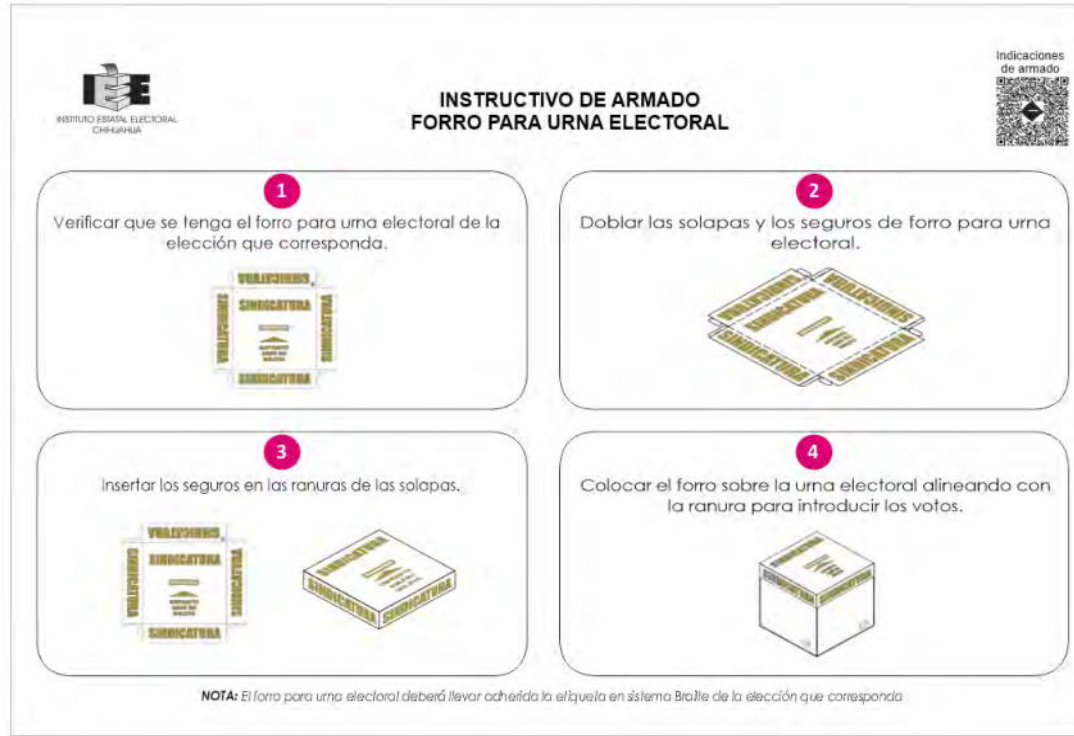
IEE
INSTITUTO ESTATAL ELECTORAL
CHIHUAHUA

INSTRUCTIVO DE ARMADO
FORRO PARA URNA ELECTORAL

Indicaciones de armado

1
Verificar que se tenga el forro para urna electoral de la elección que corresponda.

SINDICATURA
SINDICATURA
SINDICATURA
SINDICATURA
SINDICATURA
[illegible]

2
Doblar las solapas y los seguros de forro para urna electoral.

SINDICATURA
SINDICATURA
SINDICATURA
SINDICATURA

3
Insertar los seguros en las ranuras de las solapas.

SINDICATURA
SINDICATURA
SINDICATURA
SINDICATURA
SINDICATURA
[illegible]

SINDICATURA
SINDICATURA

4
Colocar el forro sobre la urna electoral alineando con la ranura para introducir los votos.

SINDICATURA

NOTA: El forro para urna electoral deberá llevar adherida la etiqueta en sistema Braille de la elección que corresponda